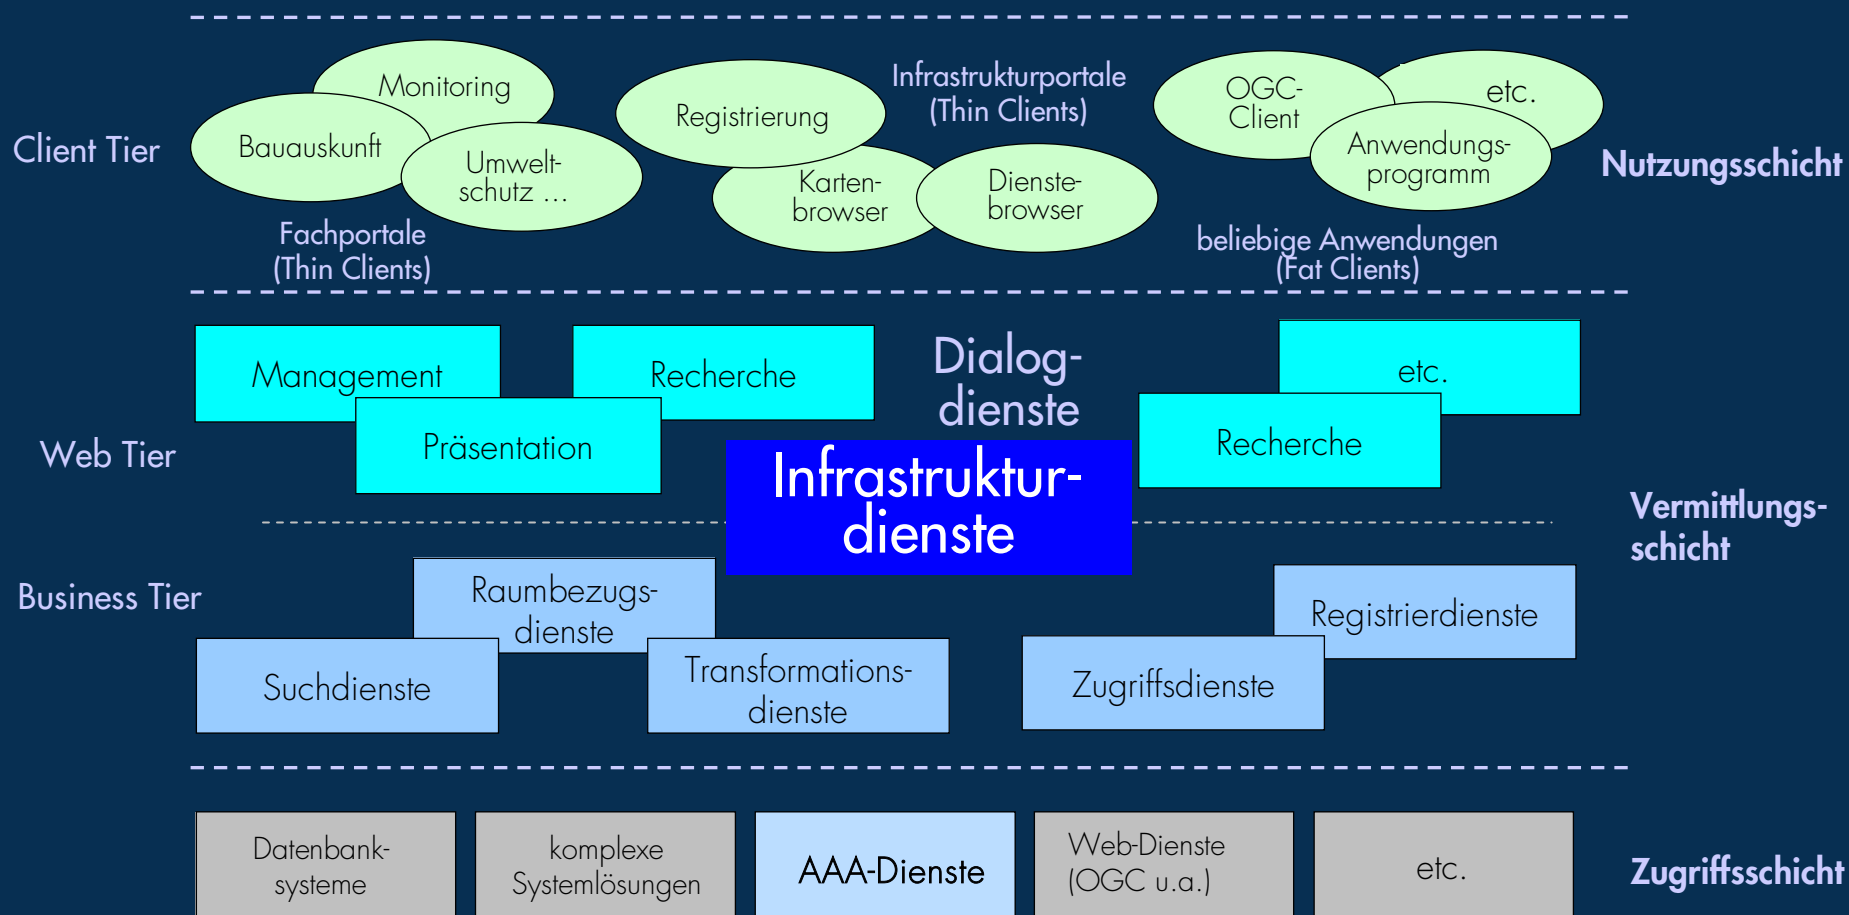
Client Tier

Monitoring

Bauauskunft

Umweltschutz ...

Fachportale (Thin Clients)

Registrierung

Kartenbrowser

Dienstebrowser

Infrastrukturportale (Thin Clients)

OGC-Client

etc.

Anwendungsprogramm

beliebige Anwendungen (Fat Clients)

Nutzungsschicht

Web Tier

Management

Recherche

Präsentation

Dialogdienste

etc.

Recherche

Infrastrukturdienste

Vermittlungsschicht

Business Tier

Raumbezugsdienste

Suchdienste

Transformationsdienste

Zugriffsdienste

Registrierdienste

Datenbanksysteme

komplexe Systemlösungen

AAA-Dienste

Web-Dienste (OGC u.a.)

etc.

Zugriffsschicht